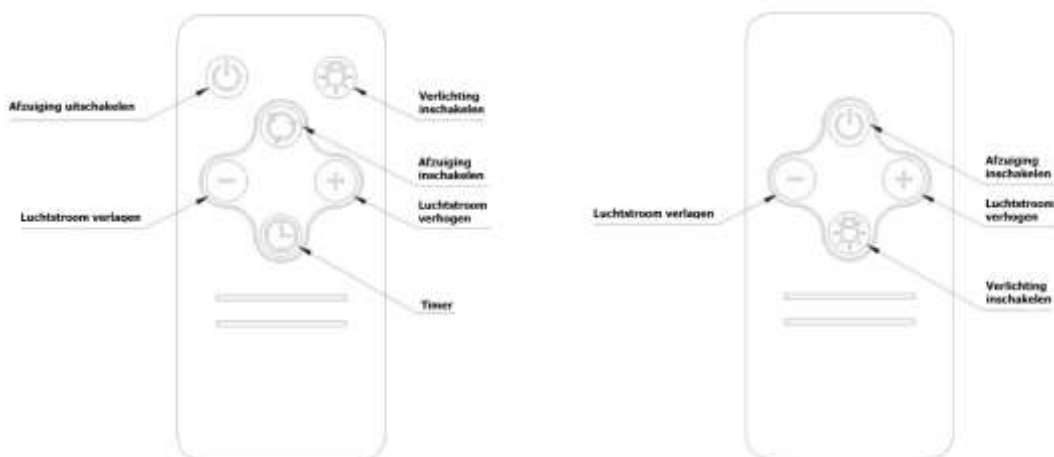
Afzuiging uitschakelen

Verlichting inschakelen

Afzuiging inschakelen

Luchtstroom verlagen

Luchtstroom verhogen

Timer

Afzuiging inschakelen

Luchtstroom verlagen

Luchtstroom verhogen

Verlichting inschakelen